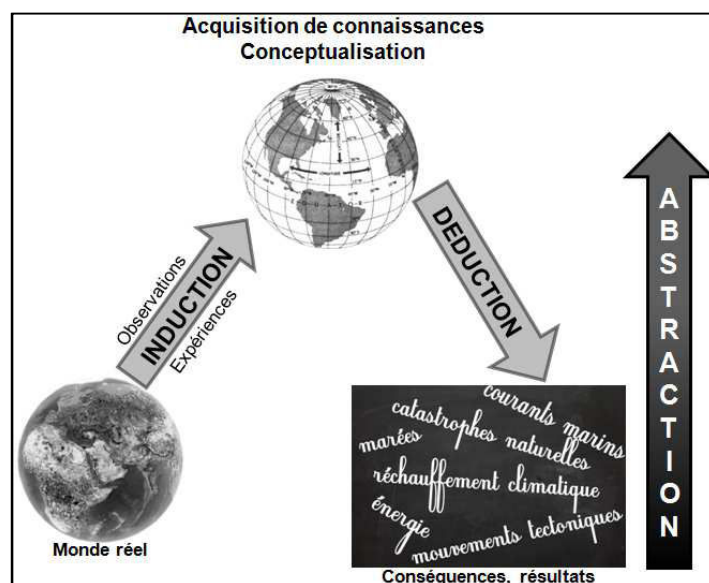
Acquisition de connaissances
Conceptualisation

Observations
INDUCTION
Expériences

DEDUCTION

ABSTRACTION

Monde réel

courants marins
catastrophes naturelles
marées
réchauffement climatique
énergie
mouvements tectoniques

Conséquences, résultats